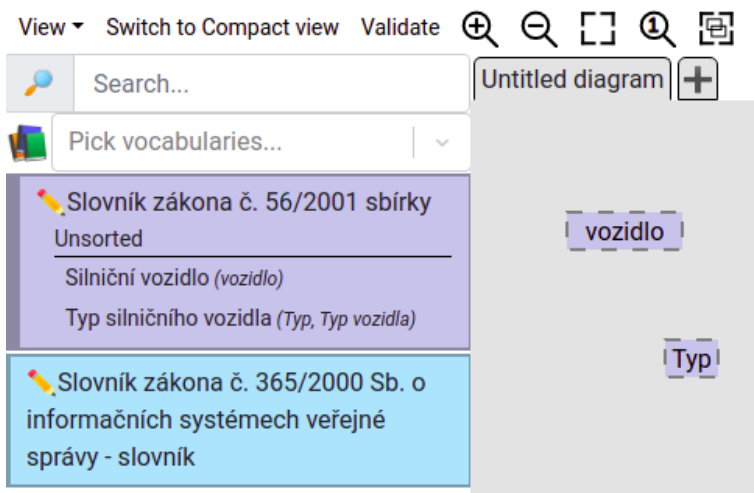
View ▾ Switch to Compact view Validate

Search...

Untitled diagram +

Pick vocabularies...

✏️Slovník zákona č. 56/2001 sbírky
Unsorted
Silniční vozidlo (vozidlo)
Typ silničního vozidla (Typ, Typ vozidla)

✏️Slovník zákona č. 365/2000 Sb. o informačních systémech veřejné správy - slovník

vozidlo

Typ